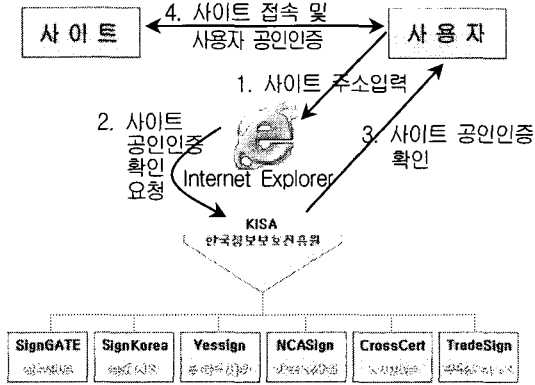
사 이 트

4. 사이트 접속 및 사용자 공인인증

사 용 자

1. 사이트 주소입력

2. 사이트 공인인증 확인 요청

Internet Explorer

3. 사이트 공인인증 확인

KISA
한국정보보호진흥원

SignGATE
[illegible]

SignKorea
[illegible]

Yessign
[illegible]

NCASign
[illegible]

CrossCert
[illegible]

TradeSign
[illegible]